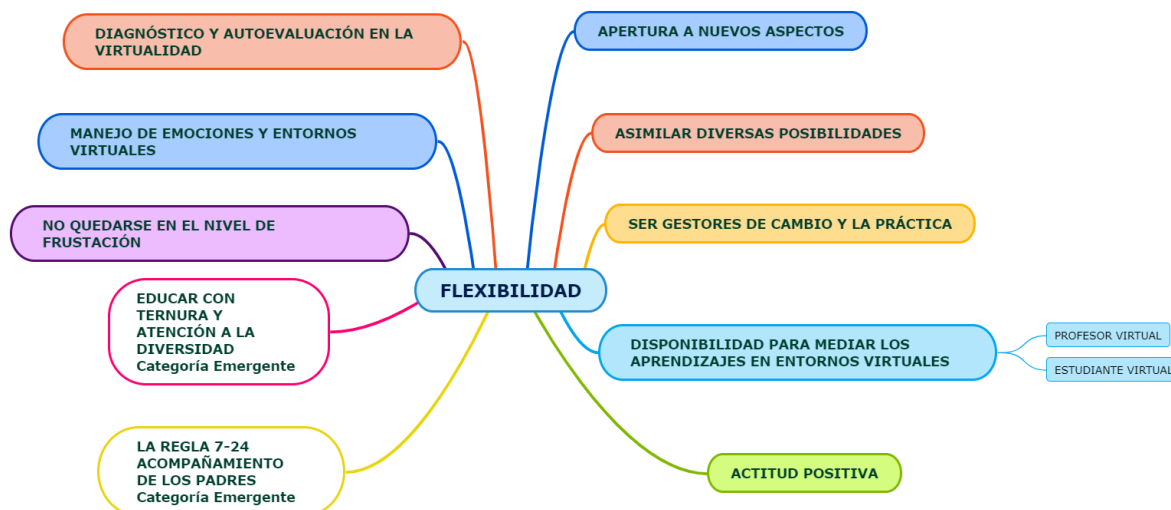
FLEXIBILIDAD

DIAGNÓSTICO Y AUTOEVALUACIÓN EN LA VIRTUALIDAD

MANEJO DE EMOCIONES Y ENTORNOS VIRTUALES

NO QUEDARSE EN EL NIVEL DE FRUSTACIÓN

EDUCAR CON TERNURA Y ATENCIÓN A LA DIVERSIDAD
Categoría Emergente

LA REGLA 7-24 ACOMPAÑAMIENTO DE LOS PADRES
Categoría Emergente

APERTURA A NUEVOS ASPECTOS

ASIMILAR DIVERSAS POSIBILIDADES

SER GESTORES DE CAMBIO Y LA PRÁCTICA

DISPONIBILIDAD PARA MEDIAR LOS APRENDIZAJES EN ENTORNOS VIRTUALES

PROFESOR VIRTUAL

ESTUDIANTE VIRTUAL

ACTITUD POSITIVA